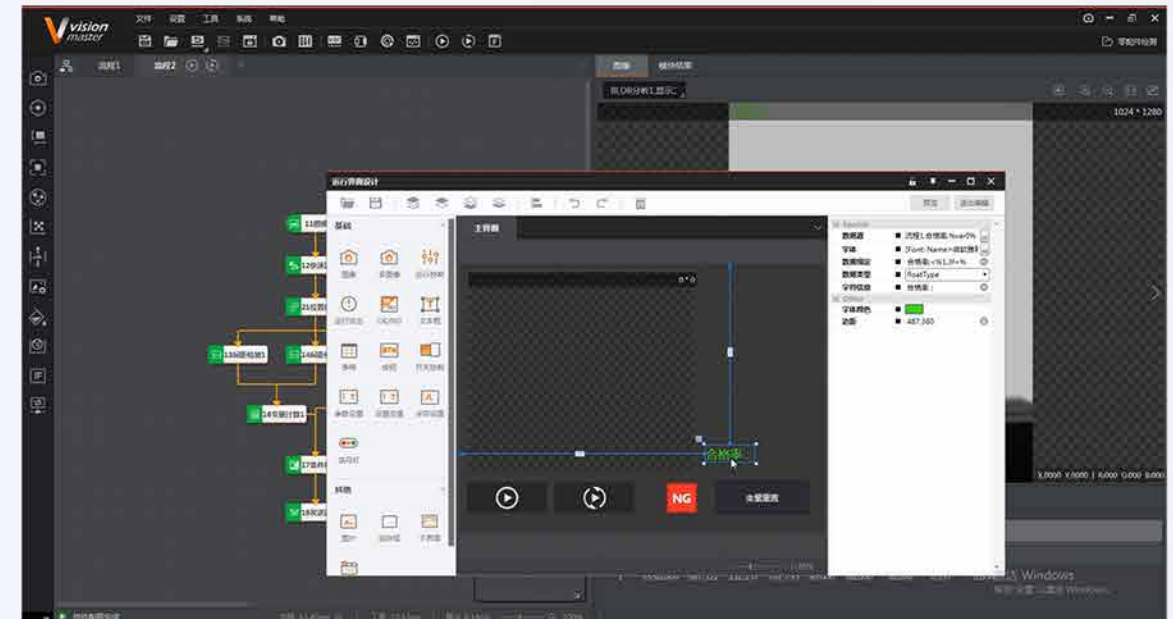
vision master

文件 设置 工具 系统 帮助

流程1 流程2

图像 检测结果

1024 * 1280

运行界面设计

主界面

基础

图像 多图像 运行控制

运行状态 OK/NG 文本框

表格 按钮 开关控制

参数设置 设置设置 参数设置

其他

图片 组合框 子界面

0 * 0

合格率:

NG

数据源 流程1.合格率.%var0%

字体 [Font: Name=微软雅黑

数据绑定 合格率:<%1.3f>%

数据类型 FloatType

字符信息 合格率:

字体颜色

边距 487,360

1.000 X:0000 | X:000 G:000 B:000

激活 Windows

转到"设置"以激活 Windows。